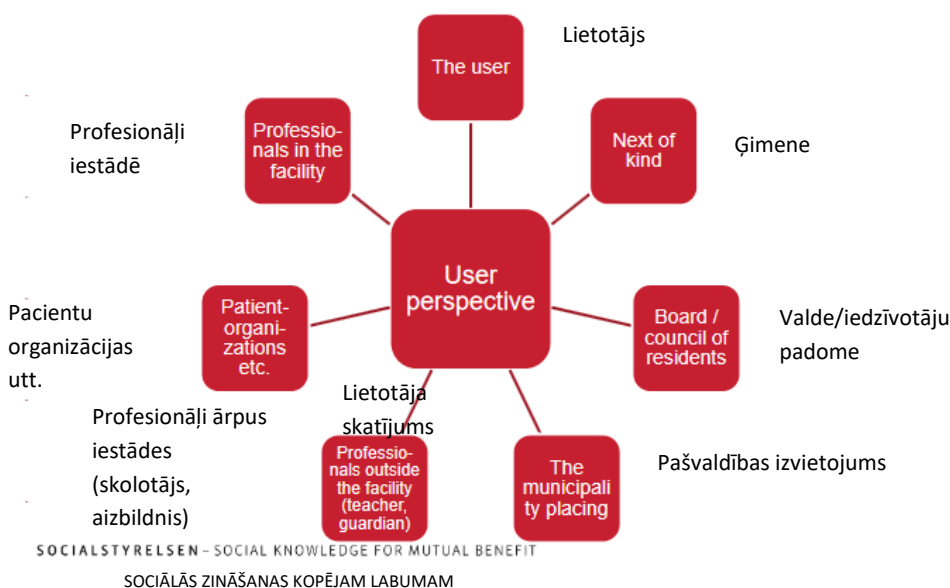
The user

Lietotājs

Professionals in the facility

Profesionāļi iestādē

Next of kind

Ģimene

User perspective

Lietotāja skatījums

Patient-organizations etc.

Pacientu organizācijas utt.

Board / council of residents

Valde/iedzīvotāju padome

Professionals outside the facility (teacher, guardian)

Profesionāļi ārpus iestādes (skolotājs, aizbildnis)

The municipality placing

Pašvaldības izvietojums

SOCIALSTYRELSEN – SOCIAL KNOWLEDGE FOR MUTUAL BENEFIT

SOCIĀLĀS ZINĀŠANAS KOPĒJAM LABUMAM